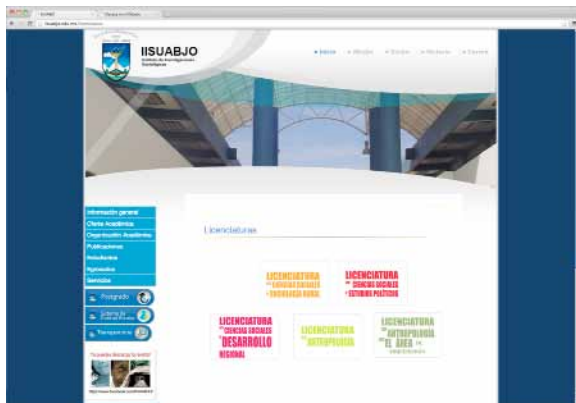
IISUABJO

Instituto de Investigaciones Sociológicas

• Inicio • Misión • Visión • Historia • Directorio

Información general
Oferta Académica
Organización Académica
Publicaciones
Estudiantes
Egresados
Servicios

Posgrado
Sistema de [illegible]
Transparencia

Licenciaturas

LICENCIATURA EN CIENCIAS SOCIALES Y SOCIOLOGÍA RURAL

LICENCIATURA EN CIENCIAS SOCIALES Y ESTUDIOS POLÍTICOS

LICENCIATURA EN CIENCIAS SOCIALES Y DESARROLLO REGIONAL

LICENCIATURA EN ANTROPOLOGÍA

LICENCIATURA EN ANTROPOLOGÍA EN EL ÁREA DE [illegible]